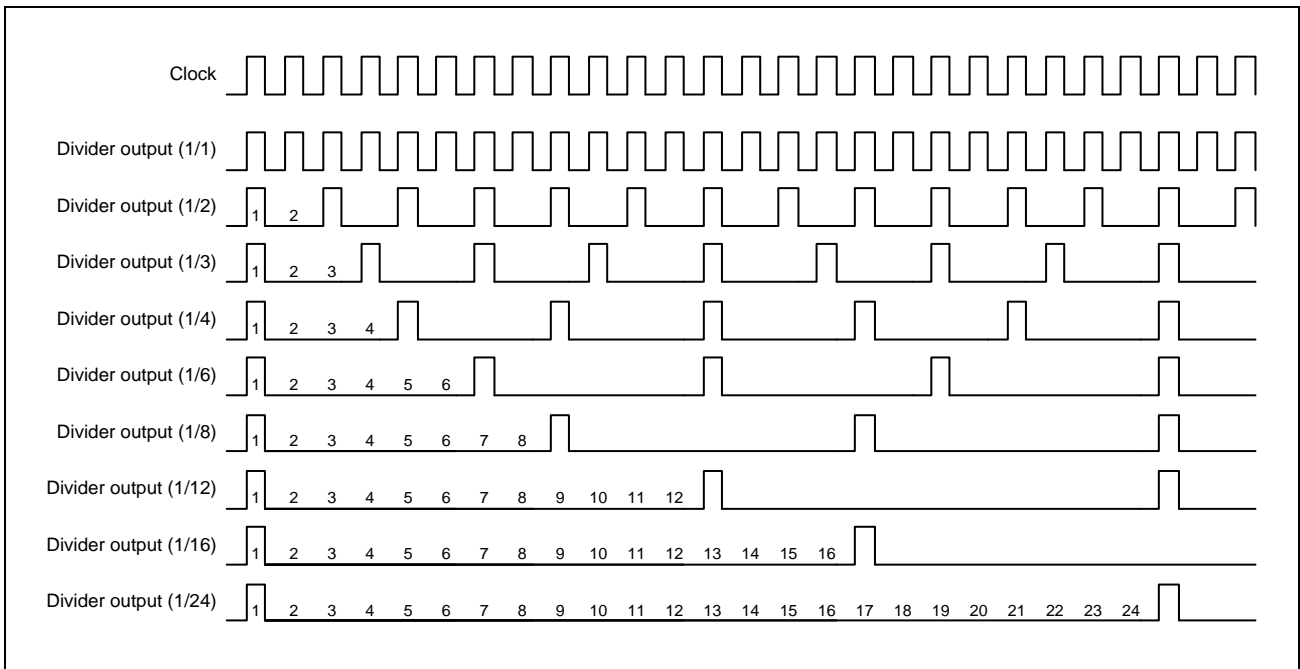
Clock

Divider output (1/1)

Divider output (1/2) 1 2

Divider output (1/3) 1 2 3

Divider output (1/4) 1 2 3 4

Divider output (1/6) 1 2 3 4 5 6

Divider output (1/8) 1 2 3 4 5 6 7 8

Divider output (1/12) 1 2 3 4 5 6 7 8 9 10 11 12

Divider output (1/16) 1 2 3 4 5 6 7 8 9 10 11 12 13 14 15 16

Divider output (1/24) 1 2 3 4 5 6 7 8 9 10 11 12 13 14 15 16 17 18 19 20 21 22 23 24